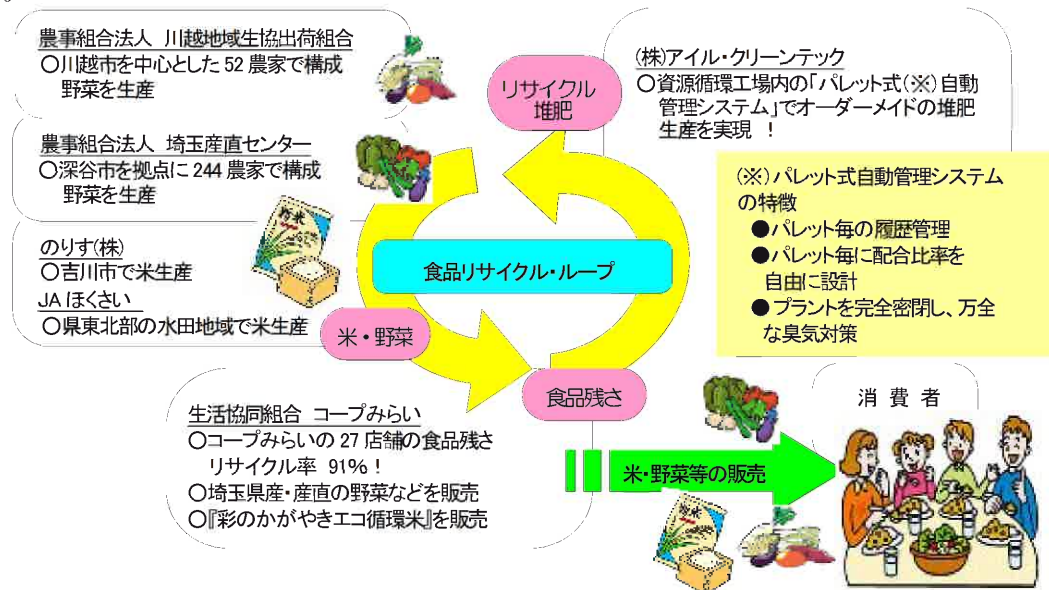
農事組合法人 川越地域生協出荷組合
○川越市を中心とした 52 農家で構成 野菜を生産

農事組合法人 埼玉産直センター
○深谷市を拠点に 244 農家で構成 野菜を生産

のりす(株)
○吉川市で米生産

JA ほくさい
○県東北部の水田地域で米生産

リサイクル堆肥

(株)アイル・クリーンテック
○資源循環工場内の「パレット式(※)自動管理システム」でオーダーメイドの堆肥生産を実現 !

(※)パレット式自動管理システムの特徴
●パレット毎の履歴管理
●パレット毎に配合比率を自由に設計
●プラントを完全密閉し、万全な臭気対策

食品リサイクル・ループ

米・野菜

食品残さ

生活協同組合 コープみらい
○コープみらいの 27 店舗の食品残さリサイクル率 91%!
○埼玉県産・産直の野菜などを販売
○『彩のかがやきエコ循環米』を販売

米・野菜等の販売

消 費 者